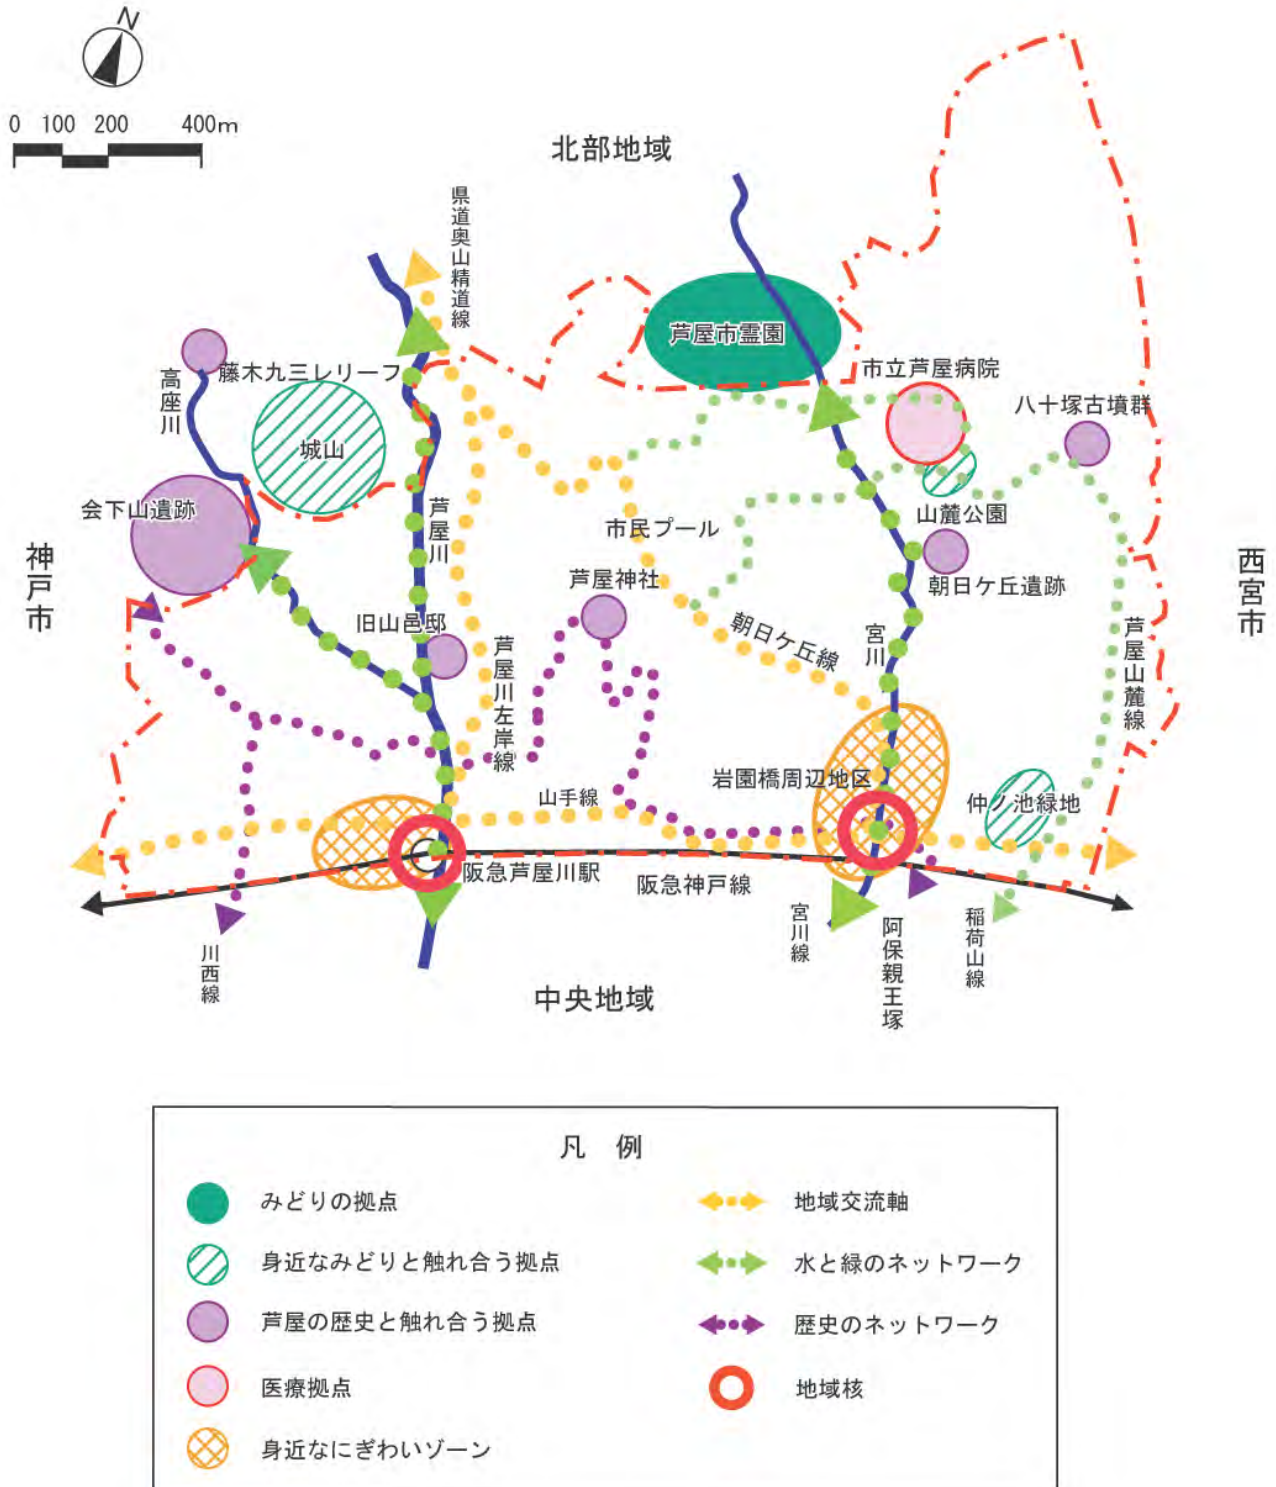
N

0 100 200 400m

北部地域

県道奥山精道線

芦屋市霊園

市立芦屋病院

八十塚古墳群

高座川

藤木九三レリーフ

城山

会下山遺跡

芦屋川

市民プール

山麓公園

朝日ケ丘遺跡

神戸市

西宮市

芦屋神社

朝日ケ丘線

宮川

芦屋山麓線

旧山邑邸

芦屋川左岸線

山手線

岩園橋周辺地区

仲ノ池緑地

阪急芦屋川駅

阪急神戸線

川西線

宮川線

阿保親王塚

稲荷山線

中央地域

凡 例

みどりの拠点

身近なみどりと触れ合う拠点

芦屋の歴史と触れ合う拠点

医療拠点

身近なにぎわいゾーン

地域交流軸

水と緑のネットワーク

歴史のネットワーク

地域核